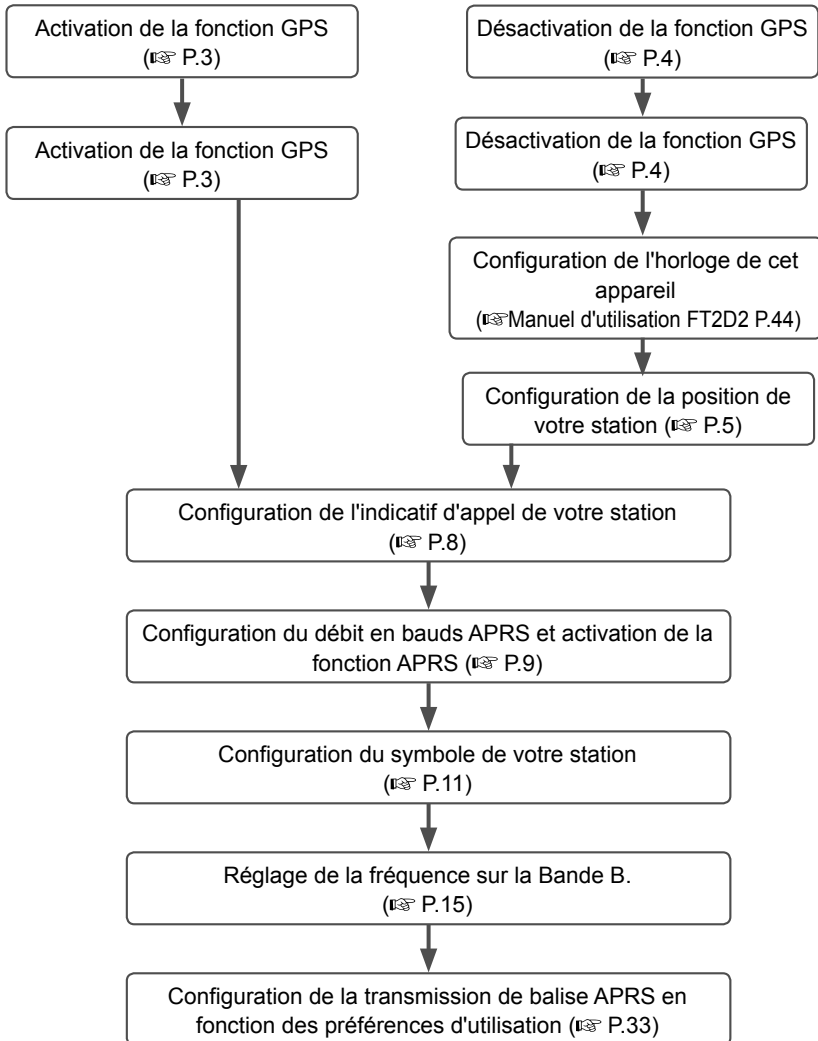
Activation de la fonction GPS
(☞ P.3)

Activation de la fonction GPS
(☞ P.3)

Désactivation de la fonction GPS
(☞ P.4)

Désactivation de la fonction GPS
(☞ P.4)

Configuration de l'horloge de cet appareil
(☞Manuel d'utilisation FT2D2 P.44)

Configuration de la position de votre station (☞ P.5)

Configuration de l'indicatif d'appel de votre station
(☞ P.8)

Configuration du débit en bauds APRS et activation de la fonction APRS (☞ P.9)

Configuration du symbole de votre station
(☞ P.11)

Réglage de la fréquence sur la Bande B.
(☞ P.15)

Configuration de la transmission de balise APRS en fonction des préférences d'utilisation (☞ P.33)